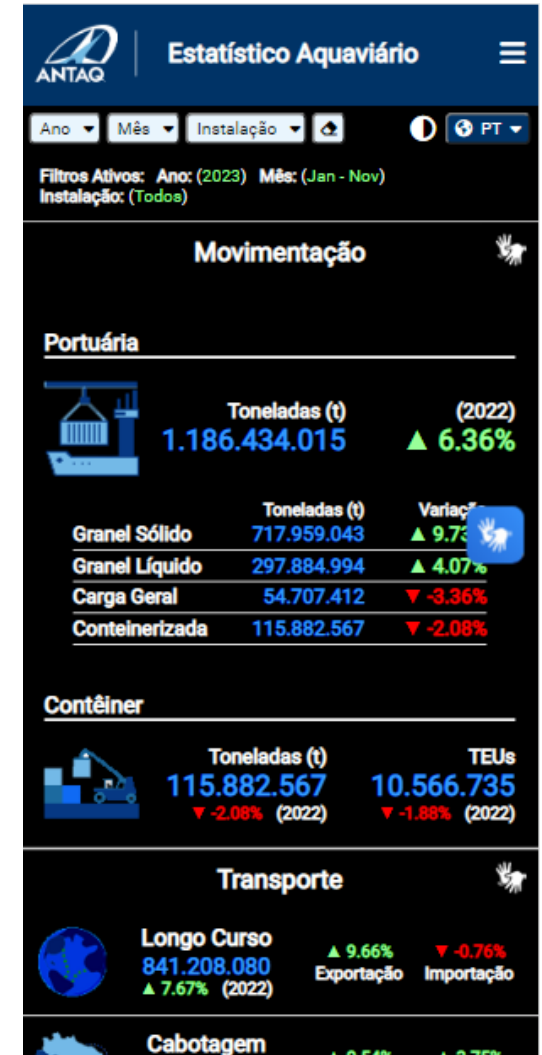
ANTAQ

Estatístico Aquaviário

Ano ▾ Mês ▾ Instalação ▾

PT ▾

Filtros Ativos: Ano: (2023) Mês: (Jan - Nov)
Instalação: (Todos)

Movimentação

Portuária

Toneladas (t)
1.186.434.015

(2022)
▲ 6.36%

| | Toneladas (t) | Variação |
|---|---|---|
| Granel Sólido | 717.959.043 | ▲ 9.7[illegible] |
| Granel Líquido | 297.884.994 | ▲ 4.07% |
| Carga Geral | 54.707.412 | ▼ -3.36% |
| Conteinerizada | 115.882.567 | ▼ -2.08% |

Contêiner

Toneladas (t)
115.882.567
▼ -2.08% (2022)

TEUs
10.566.735
▼ -1.88% (2022)

Transporte

Longo Curso
841.208.080
▲ 7.67% (2022)

▲ 9.66%
Exportação

▼ -0.76%
Importação

Cabotagem
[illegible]